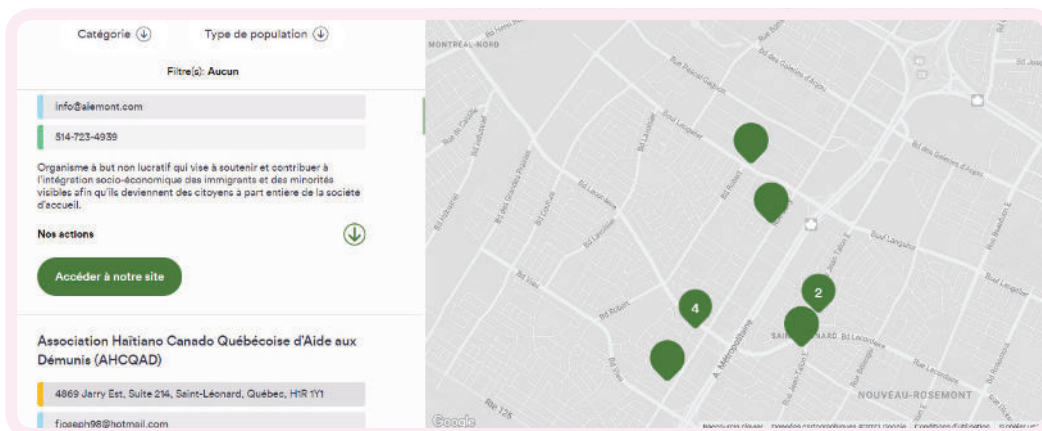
Catégorie
Type de population
Filtre(s): Aucun

info@alemont.com

514-723-4939

Organisme à but non lucratif qui vise à soutenir et contribuer à l'intégration socio-économique des immigrants et des minorités visibles afin qu'ils deviennent des citoyens à part entière de la société d'accueil.

Nos actions

Accéder à notre site

Association Haïtiano Canado Québécoise d'Aide aux Démunis (AHCQAD)

4869 Jarry Est, Suite 214, Saint-Léonard, Québec, H1R 1Y1

fjoseph98@hotmail.com

MONTRÉAL-NORD
Bd des Galeries d'Anjou
Rue Pascal-Gagnon
Bd Langelier
Bd Robert
Bd Lacordaire
Bd Couture
Bd Viau
Bd des Grandes Prairies
Bd Lavoisier
Bd Provencher
Bd Jean-Talon E
A. Métropolitaine
Bd Lapointe
Bd Lacordaire
SAINT-LÉONARD
NOUVEAU-ROSEMONT
Rue Jarry
Bd Pie-IX
4
2
Google
Raccourcis clavier
Données cartographiques ©2023 Google
Conditions d'utilisation
Signaler un